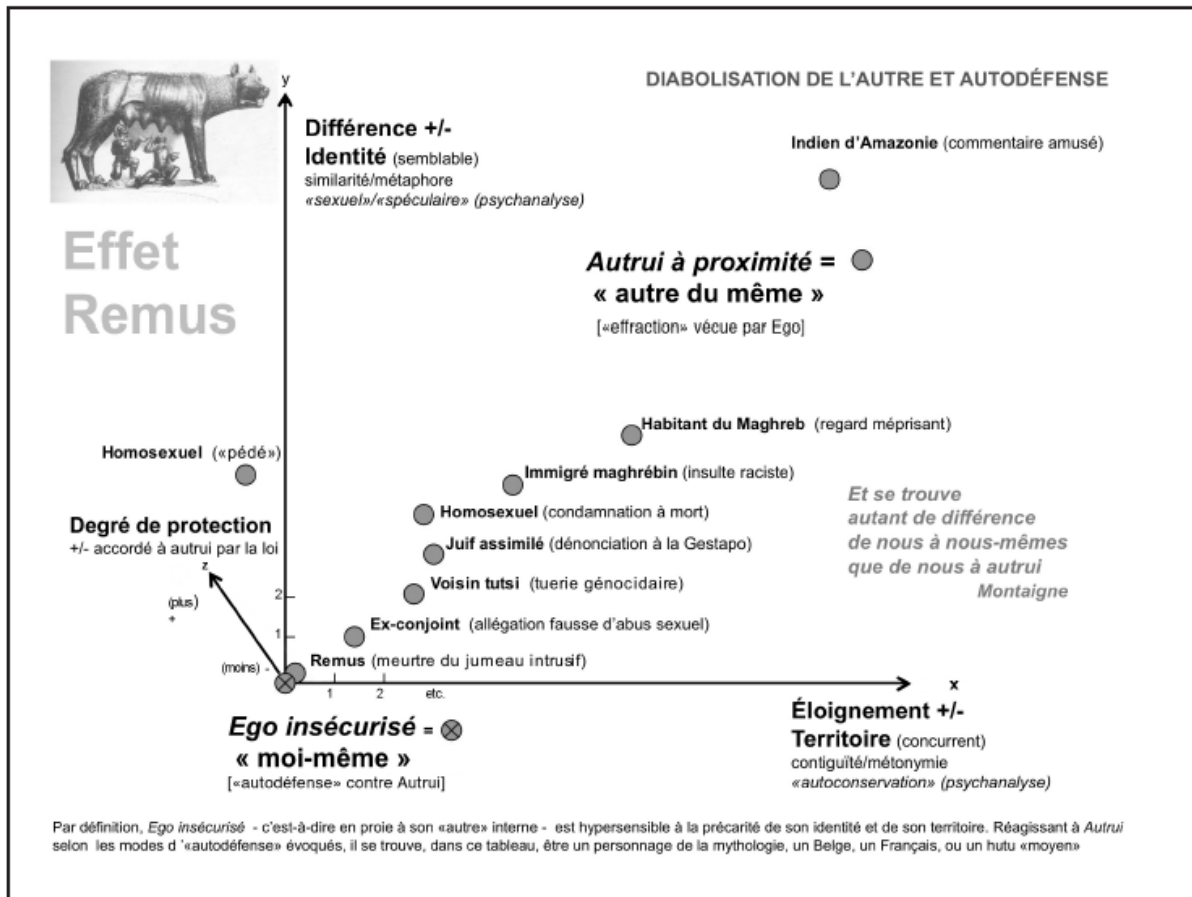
DIABOLISATION DE L'AUTRE ET AUTODÉFENSE

y

Différence +/-
Identité (semblable)
similarité/métaphore
«sexuel»/«spéculaire» (psychanalyse)

Indien d'Amazonie (commentaire amusé)

Effet
Remus

Autrui à proximité =
« autre du même »
[«effraction» vécue par Ego]

Habitant du Maghreb (regard méprisant)

Homosexuel («pédé»)

Immigré maghrébin (insulte raciste)

Homosexuel (condamnation à mort)

Et se trouve
autant de différence
de nous à nous-mêmes
que de nous à autrui
Montaigne

Degré de protection
+/- accordé à autrui par la loi

z

Juif assimilé (dénonciation à la Gestapo)

Voisin tutsi (tuerie génocidaire)

(plus)
+

2

1

Ex-conjoint (allégation fausse d'abus sexuel)

(moins) -

Remus (meurtre du jumeau intrusif)

1 2 etc.

x

Ego insécurisé =
« moi-même »
[«autodéfense» contre Autrui]

Éloignement +/-
Territoire (concurrent)
contiguïté/métonymie
«autoconservation» (psychanalyse)

Par définition, Ego insécurisé - c'est-à-dire en proie à son «autre» interne - est hypersensible à la précarité de son identité et de son territoire. Réagissant à Autrui selon les modes d '«autodéfense» évoqués, il se trouve, dans ce tableau, être un personnage de la mythologie, un Belge, un Français, ou un hutu «moyen»